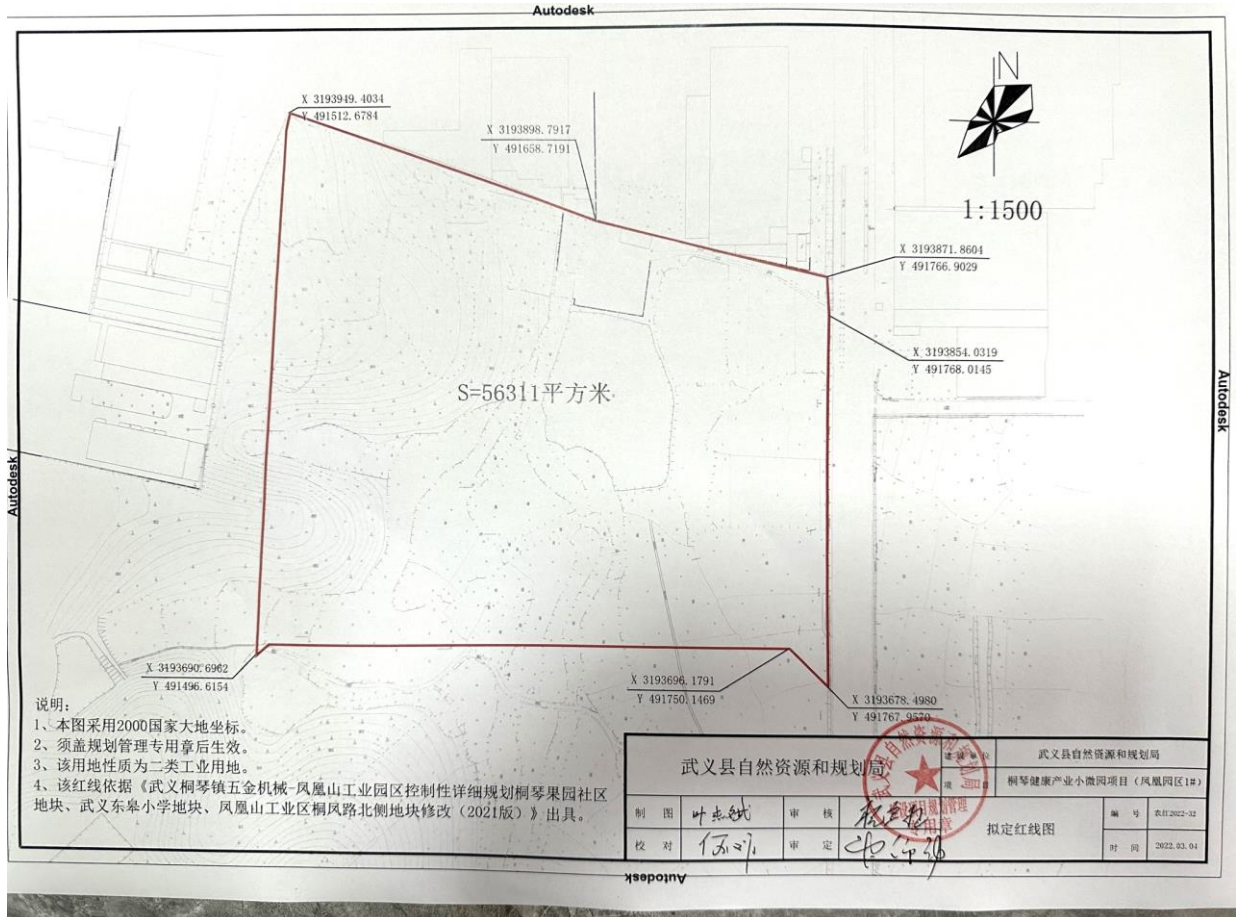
Autodesk

N

1:1500

X 3193949.4034
Y 491512.6784

X 3193898.7917
Y 491658.7191

X 3193871.8604
Y 491766.9029

X 3193854.0319
Y 491768.0145

S=56311平方米

X 3193690.6962
Y 491496.6154

X 3193696.1791
Y 491750.1469

X 3193678.4980
Y 491767.9570

Autodesk

Autodesk

说明：
1、本图采用2000国家大地坐标。
2、须盖规划管理专用章后生效。
3、该用地性质为二类工业用地。
4、该红线依据《武义桐琴镇五金机械-凤凰山工业园区控制性详细规划桐琴果园社区地块、武义东皋小学地块、凤凰山工业区桐凤路北侧地块修改（2021版）》出具。

| 武义县自然资源和规划局 | | | | 建设单位 | 武义县自然资源和规划局 | |
|---|---|---|---|---|---|---|
| | | | | 项目 | 桐琴健康产业小微园项目（凤凰园区1#） | |
| 制 图 | 叶忠斌 | 审 核 | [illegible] | 拟定红线图 | 编 号 | 农红2022-32 |
| 校 对 | 何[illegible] | 审 定 | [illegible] | | 时 间 | 2022.03.04 |

Autodesk